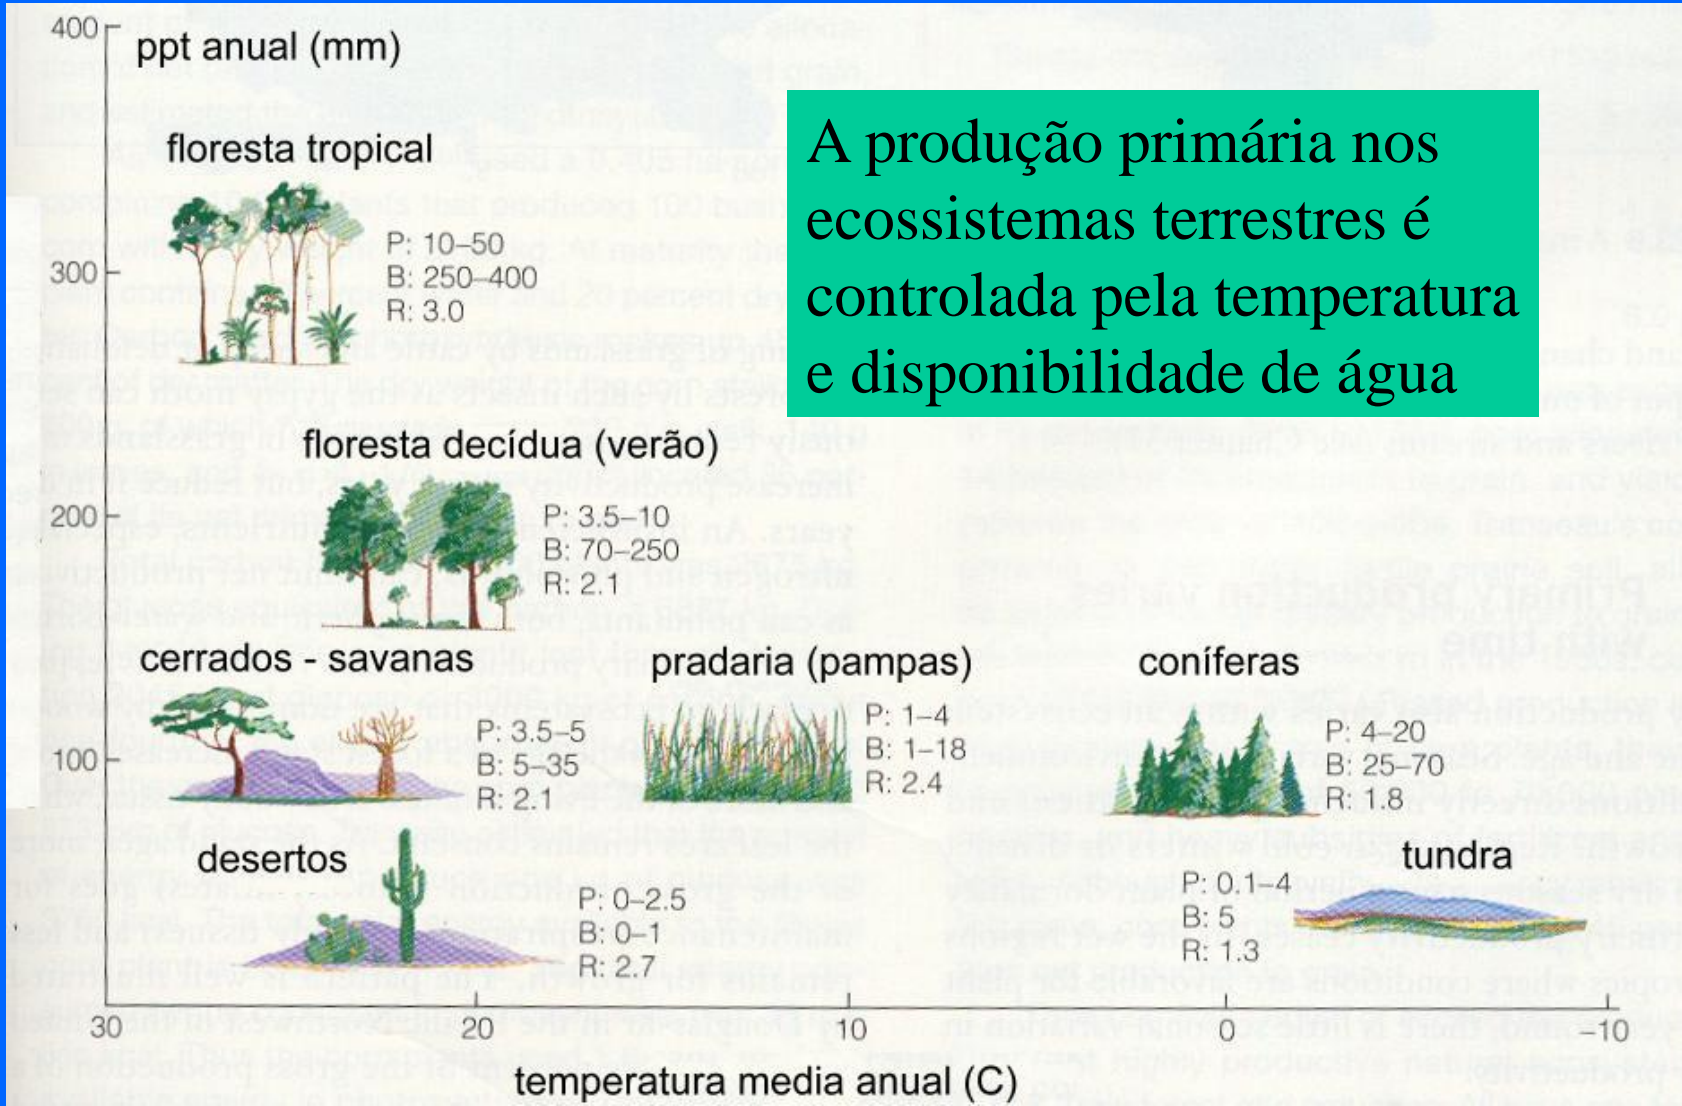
A produção primária nos ecossistemas terrestres é controlada pela temperatura e disponibilidade de água

400

ppt anual (mm)

floresta tropical

P: 10–50
B: 250–400
R: 3.0

300

floresta decídua (verão)

200

P: 3.5–10
B: 70–250
R: 2.1

cerrados - savanas

pradaria (pampas)

coníferas

P: 3.5–5
B: 5–35
R: 2.1

P: 1–4
B: 1–18
R: 2.4

P: 4–20
B: 25–70
R: 1.8

100

desertos

tundra

P: 0–2.5
B: 0–1
R: 2.7

P: 0.1–4
B: 5
R: 1.3

30

20

10

0

−10

temperatura media anual (C)